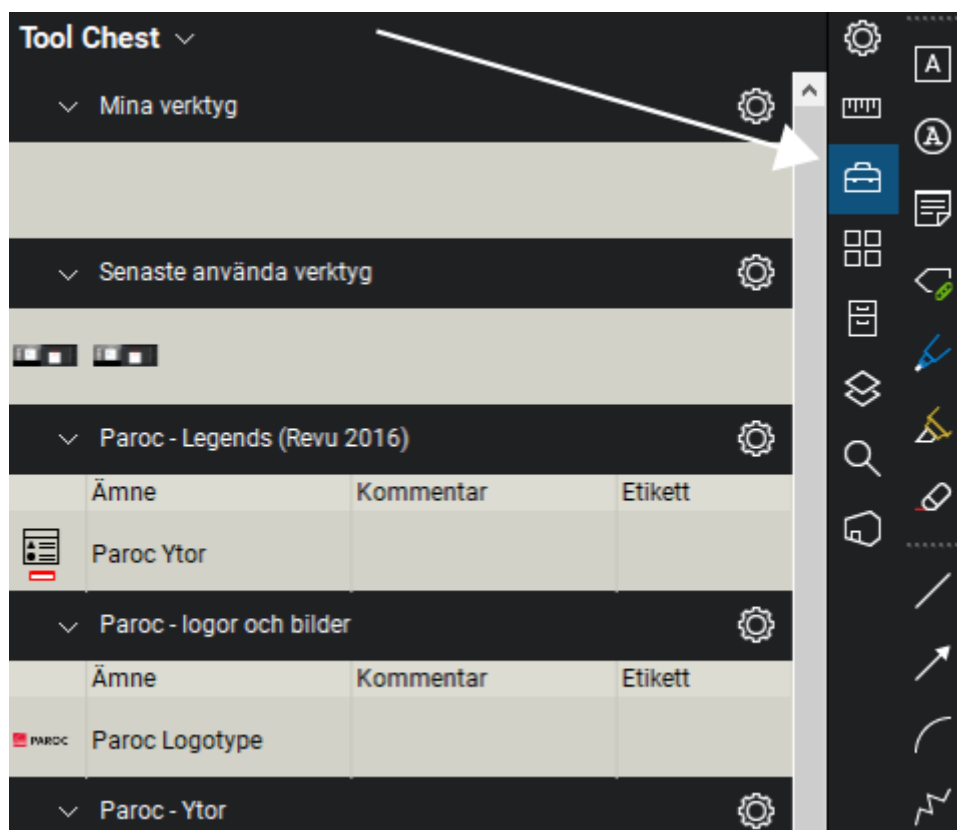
Tool Chest

Mina verktyg

Senaste använda verktyg

Paroc - Legends (Revu 2016)

| | Ämne | Kommentar | Etikett |
|---|---|---|---|
| | Paroc Ytor | | |

Paroc - logor och bilder

| | Ämne | Kommentar | Etikett |
|---|---|---|---|
| PAROC | Paroc Logotype | | |

Paroc - Ytor